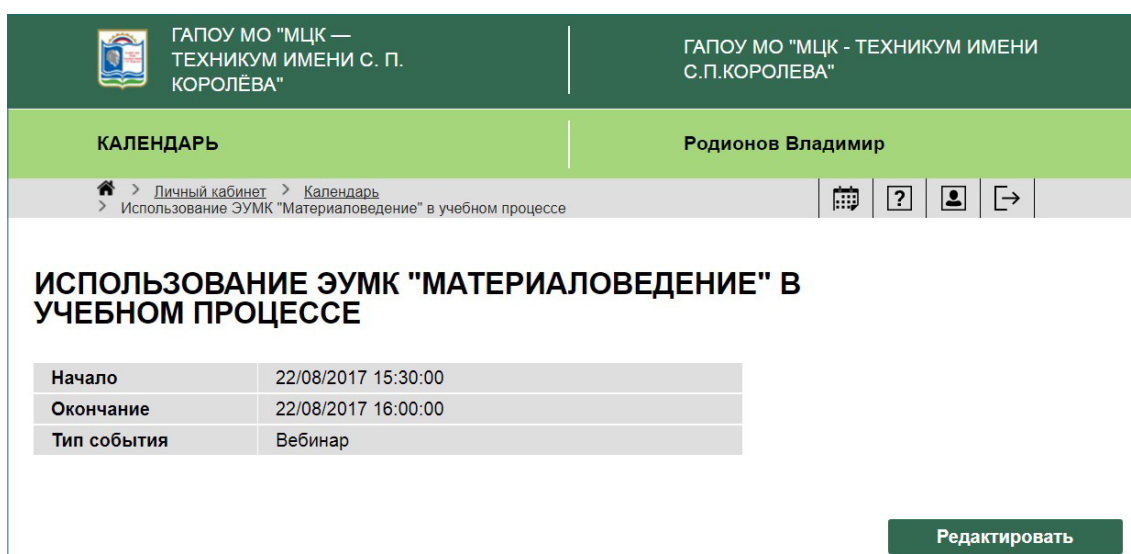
ГАПОУ МО "МЦК — ТЕХНИКУМ ИМЕНИ С. П. КОРОЛЁВА"

ГАПОУ МО "МЦК - ТЕХНИКУМ ИМЕНИ С.П.КОРОЛЕВА"

КАЛЕНДАРЬ

Родионов Владимир

> Личный кабинет > Календарь > Использование ЭУМК "Материаловедение" в учебном процессе

?

ИСПОЛЬЗОВАНИЕ ЭУМК "МАТЕРИАЛОВЕДЕНИЕ" В УЧЕБНОМ ПРОЦЕССЕ

| Начало | 22/08/2017 15:30:00 |
|---|---|
| Окончание | 22/08/2017 16:00:00 |
| Тип события | Вебинар |

Редактировать